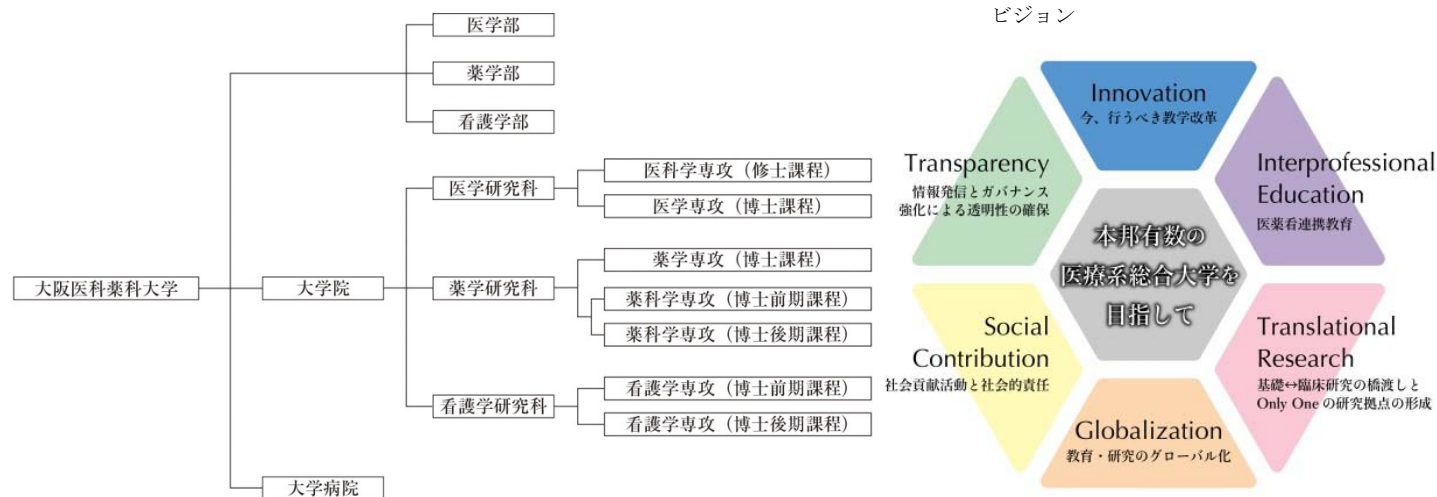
大阪医科薬科大学

医学部

薬学部

看護学部

大学院

医学研究科

医科学専攻（修士課程）

医学専攻（博士課程）

薬学研究科

薬学専攻（博士課程）

薬科学専攻（博士前期課程）

薬科学専攻（博士後期課程）

看護学研究科

看護学専攻（博士前期課程）

看護学専攻（博士後期課程）

大学病院

ビジョン

Innovation
今、行うべき教学改革

Transparency
情報発信とガバナンス強化による透明性の確保

Interprofessional Education
医薬看連携教育

本邦有数の医療系総合大学を目指して

Social Contribution
社会貢献活動と社会的責任

Translational Research
基礎↔臨床研究の橋渡しとOnly Oneの研究拠点の形成

Globalization
教育・研究のグローバル化